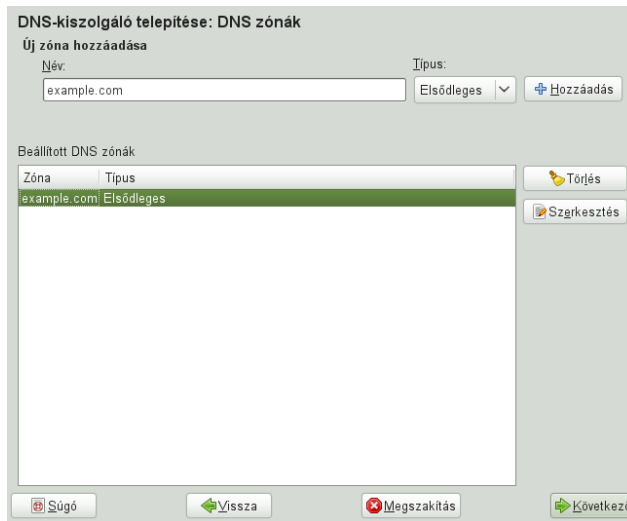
DNS-kiszolgáló telepítése: DNS zónák

Új zóna hozzáadása

Név:

example.com

Típus:

Elsődleges

Hozzáadás

Beállított DNS zónák

| Zóna | Típus |
|---|---|
| example.com | Elsődleges |

Törlés

Szerkesztés

Súgó

Vissza

Megszakítás

Következ